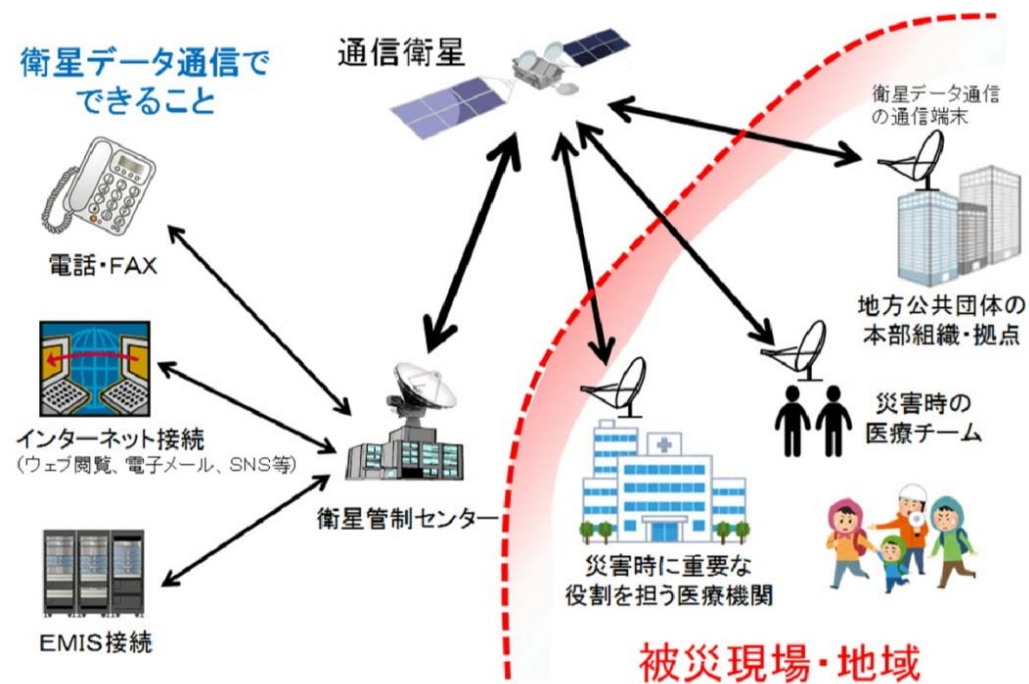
衛星データ通信でできること

通信衛星

衛星データ通信の通信端末

電話・FAX

地方公共団体の本部組織・拠点

インターネット接続
(ウェブ閲覧、電子メール、SNS等)

災害時の医療チーム

衛星管制センター

災害時に重要な役割を担う医療機関

EMIS接続

被災現場・地域